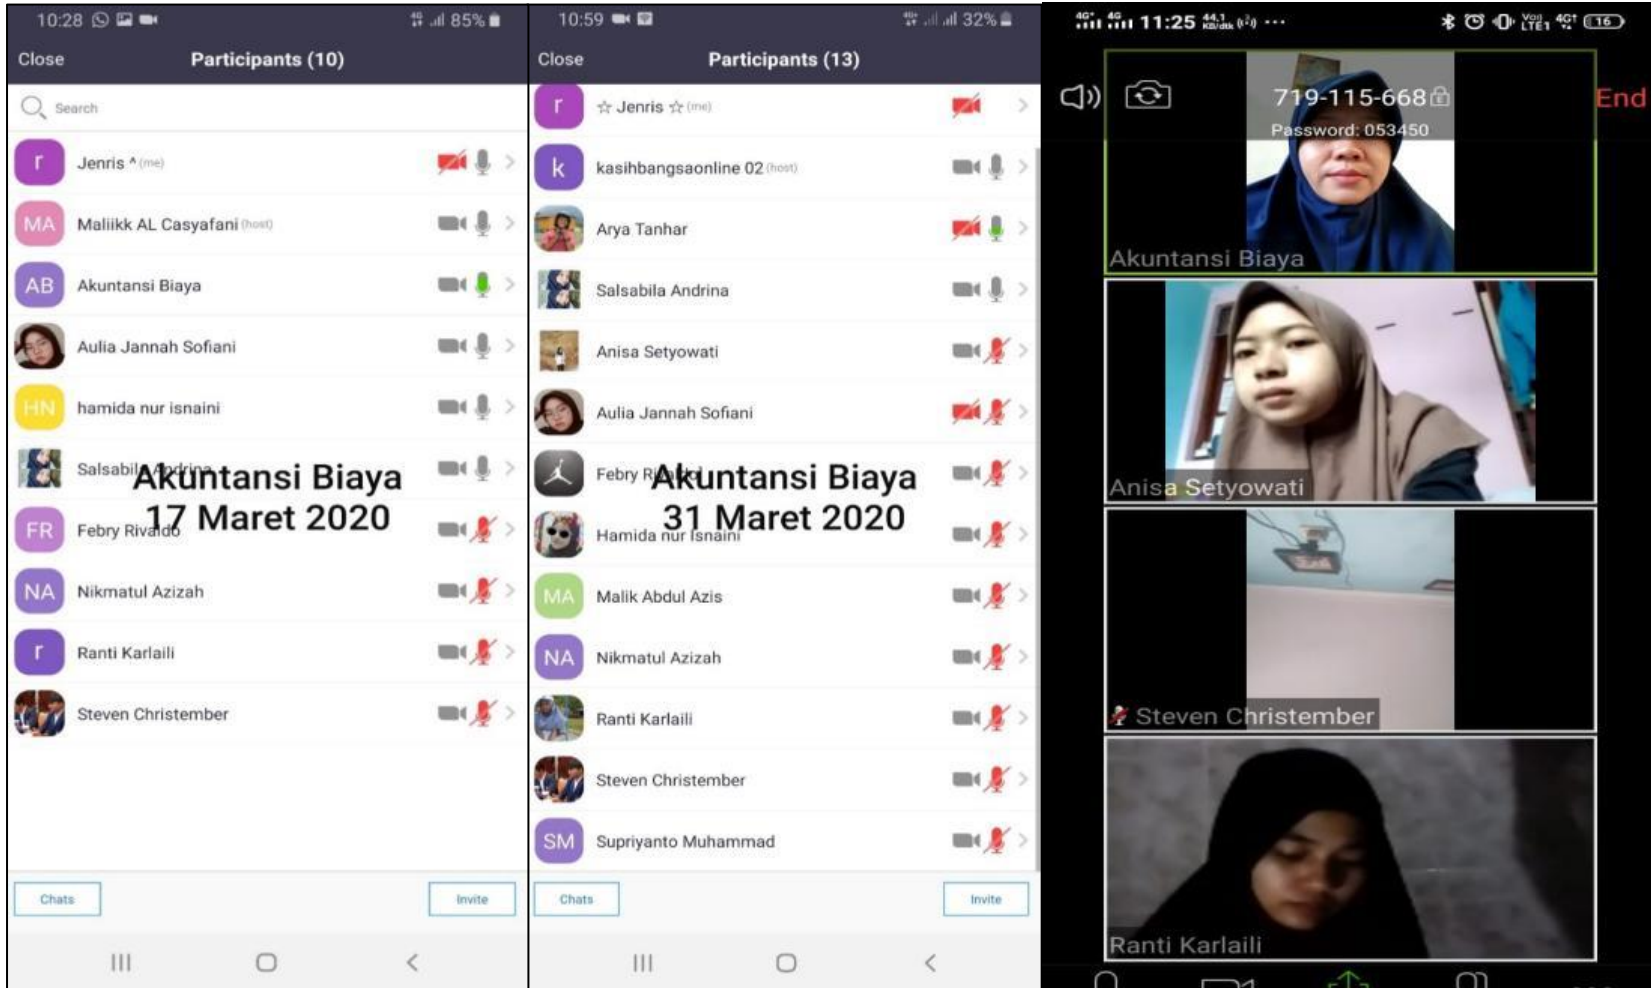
10:28 85%
Close
Participants (10)
Search
r Jenris ^ (me)
MA Maliikk AL Casyafani (host)
AB Akuntansi Biaya
Aulia Jannah Sofiani
HN hamida nur isnaini
Salsabila Andrina
FR Febry Rivaldo
NA Nikmatul Azizah
r Ranti Karlaili
Steven Christember
Akuntansi Biaya
17 Maret 2020
Chats
Invite

10:59 32%
Close
Participants (13)
r ☆ Jenris ☆ (me)
k kasihbangsaonline 02 (host)
Arya Tanhar
Salsabila Andrina
Anisa Setyowati
Aulia Jannah Sofiani
Febry Rivaldo
Hamida nur Isnaini
MA Malik Abdul Azis
NA Nikmatul Azizah
Ranti Karlaili
Steven Christember
SM Supriyanto Muhammad
Akuntansi Biaya
31 Maret 2020
Chats
Invite

11:25
719-115-668
Password: 053450
End
Akuntansi Biaya
Anisa Setyowati
Steven Christember
Ranti Karlaili